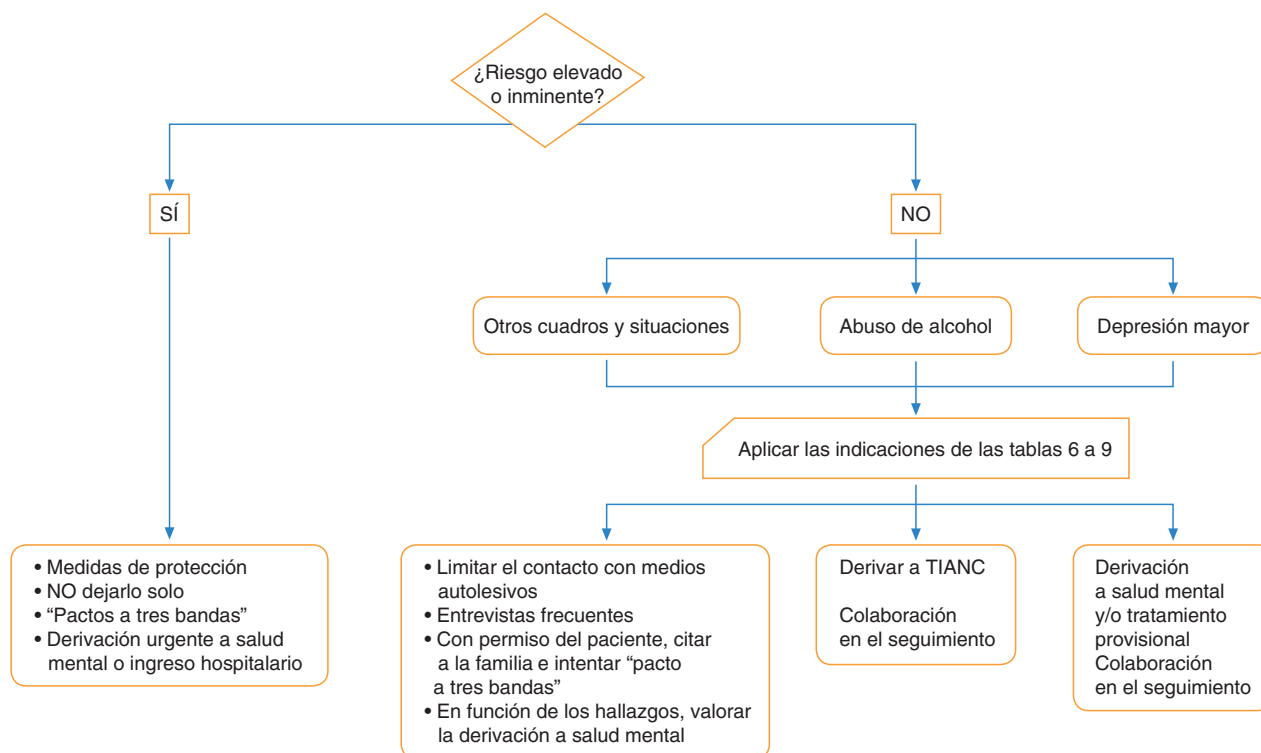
¿Riesgo elevado o inminente?

SÍ

NO

Otros cuadros y situaciones

Abuso de alcohol

Depresión mayor

Aplicar las indicaciones de las tablas 6 a 9

• Medidas de protección
• NO dejarlo solo
• “Pactos a tres bandas”
• Derivación urgente a salud mental o ingreso hospitalario

• Limitar el contacto con medios autolesivos
• Entrevistas frecuentes
• Con permiso del paciente, citar a la familia e intentar “pacto a tres bandas”
• En función de los hallazgos, valorar la derivación a salud mental

Derivar a TIANC

Colaboración en el seguimiento

Derivación a salud mental y/o tratamiento provisional
Colaboración en el seguimiento